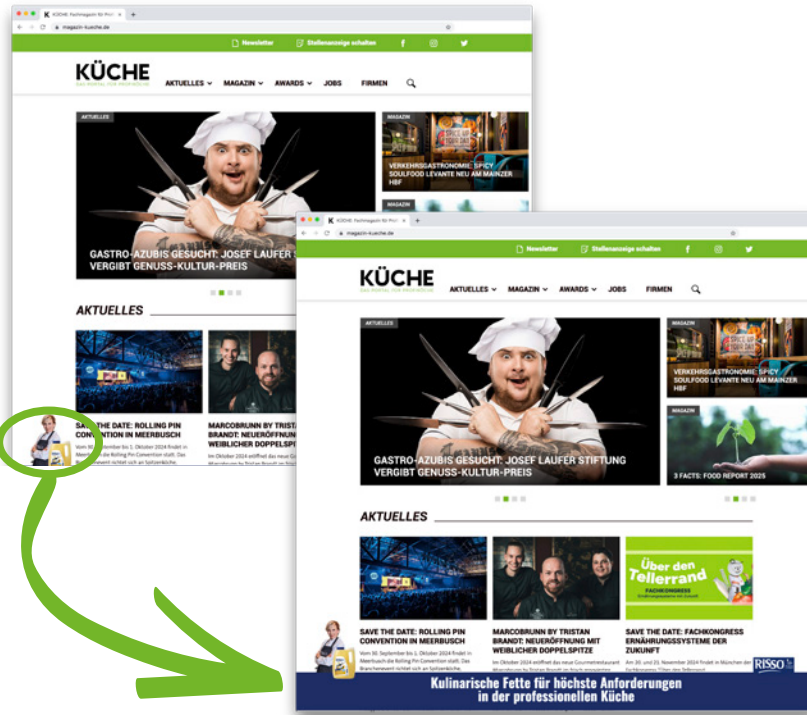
KÜCHE: Fachmagazin für Profi
magazin-kueche.de
Newsletter
Stellenanzeige schalten
KÜCHE
DAS PORTAL FÜR PROFIKÖCHE
AKTUELLES
MAGAZIN
AWARDS
JOBS
FIRMEN
AKTUELLES
GASTRO-AZUBIS GESUCHT: JOSEF LAUFER STIFTUNG VERGIBT GENUSS-KULTUR-PREIS
MAGAZIN
VERKEHRSGASTRONOMIE: SPICY SOULFOOD LEVANTE NEU AM MAINZER HBF
MAGAZIN
3 FACTS: FOOD REPORT 2025
AKTUELLES
SAVE THE DATE: ROLLING PIN CONVENTION IN MEERBUSCH
Vom 30. September bis 1. Oktober 2024 findet in Meerbusch die Rolling Pin Convention statt. Das Branchenevent richtet sich an Spitzenköche,
MARCOBRUNN BY TRISTAN BRANDT: NEUERÖFFNUNG MIT WEIBLICHER DOPPELSPITZE
Im Oktober 2024 eröffnet das neue Gourmetrestaurant Marcobrunn by Tristan Brandt im Kloster
Über den Tellerrand
FACHKONGRESS
SAVE THE DATE: FACHKONGRESS ERNÄHRUNGSSYSTEME DER ZUKUNFT
Am 20. und 21. November 2024 findet in München der Fachkongress "Über den Tellerrand
RISSO
Kulinarische Fette für höchste Anforderungen in der professionellen Küche